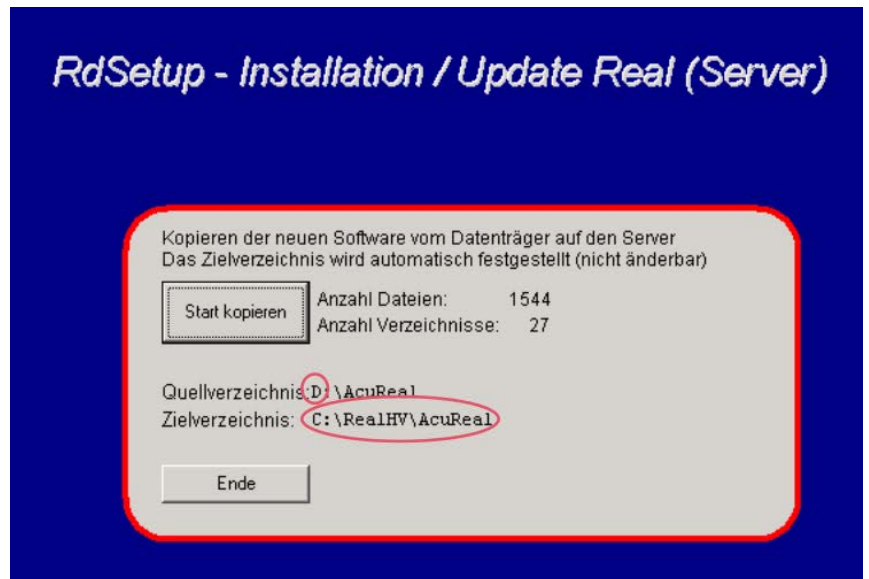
RdSetup - Installation / Update Real (Server)

Kopieren der neuen Software vom Datenträger auf den Server
Das Zielverzeichnis wird automatisch festgestellt (nicht änderbar)

Start kopieren

Anzahl Dateien: 1544
Anzahl Verzeichnisse: 27

Quellverzeichnis: D:\AcuReal
Zielverzeichnis: C:\RealHV\AcuReal

Ende